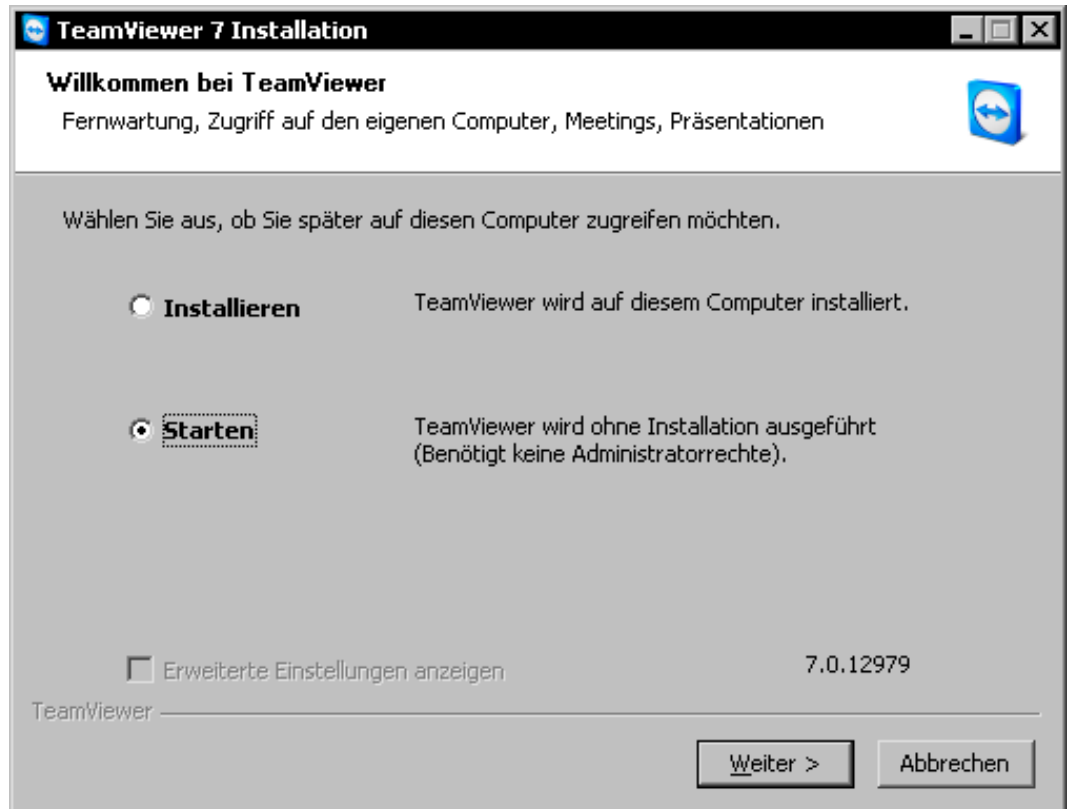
TeamViewer 7 Installation

Willkommen bei TeamViewer

Fernwartung, Zugriff auf den eigenen Computer, Meetings, Präsentationen

Wählen Sie aus, ob Sie später auf diesen Computer zugreifen möchten.

Installieren

TeamViewer wird auf diesem Computer installiert.

Starten

TeamViewer wird ohne Installation ausgeführt (Benötigt keine Administratorrechte).

Erweiterte Einstellungen anzeigen

7.0.12979

TeamViewer

Weiter >

Abbrechen